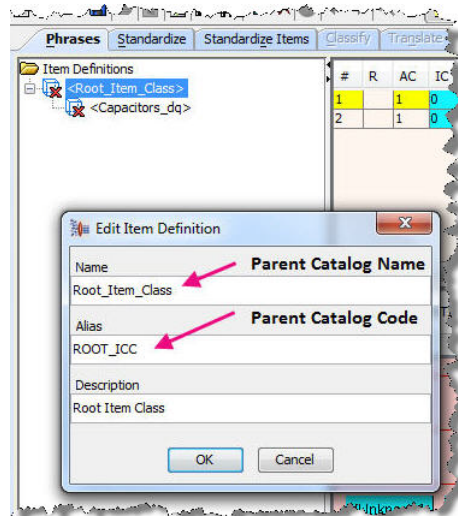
Phrases | Standardize | Standardize Items | Classify | Translate

Item Definitions
<Root_Item_Class>
<Capacitors_dq>

| # | R | AC | IC |
|---|---|---|---|
| 1 | | 1 | 0 |
| 2 | | 1 | 0 |

Edit Item Definition

Name
Root_Item_Class
Parent Catalog Name

Alias
ROOT_ICC
Parent Catalog Code

Description
Root Item Class

OK
Cancel